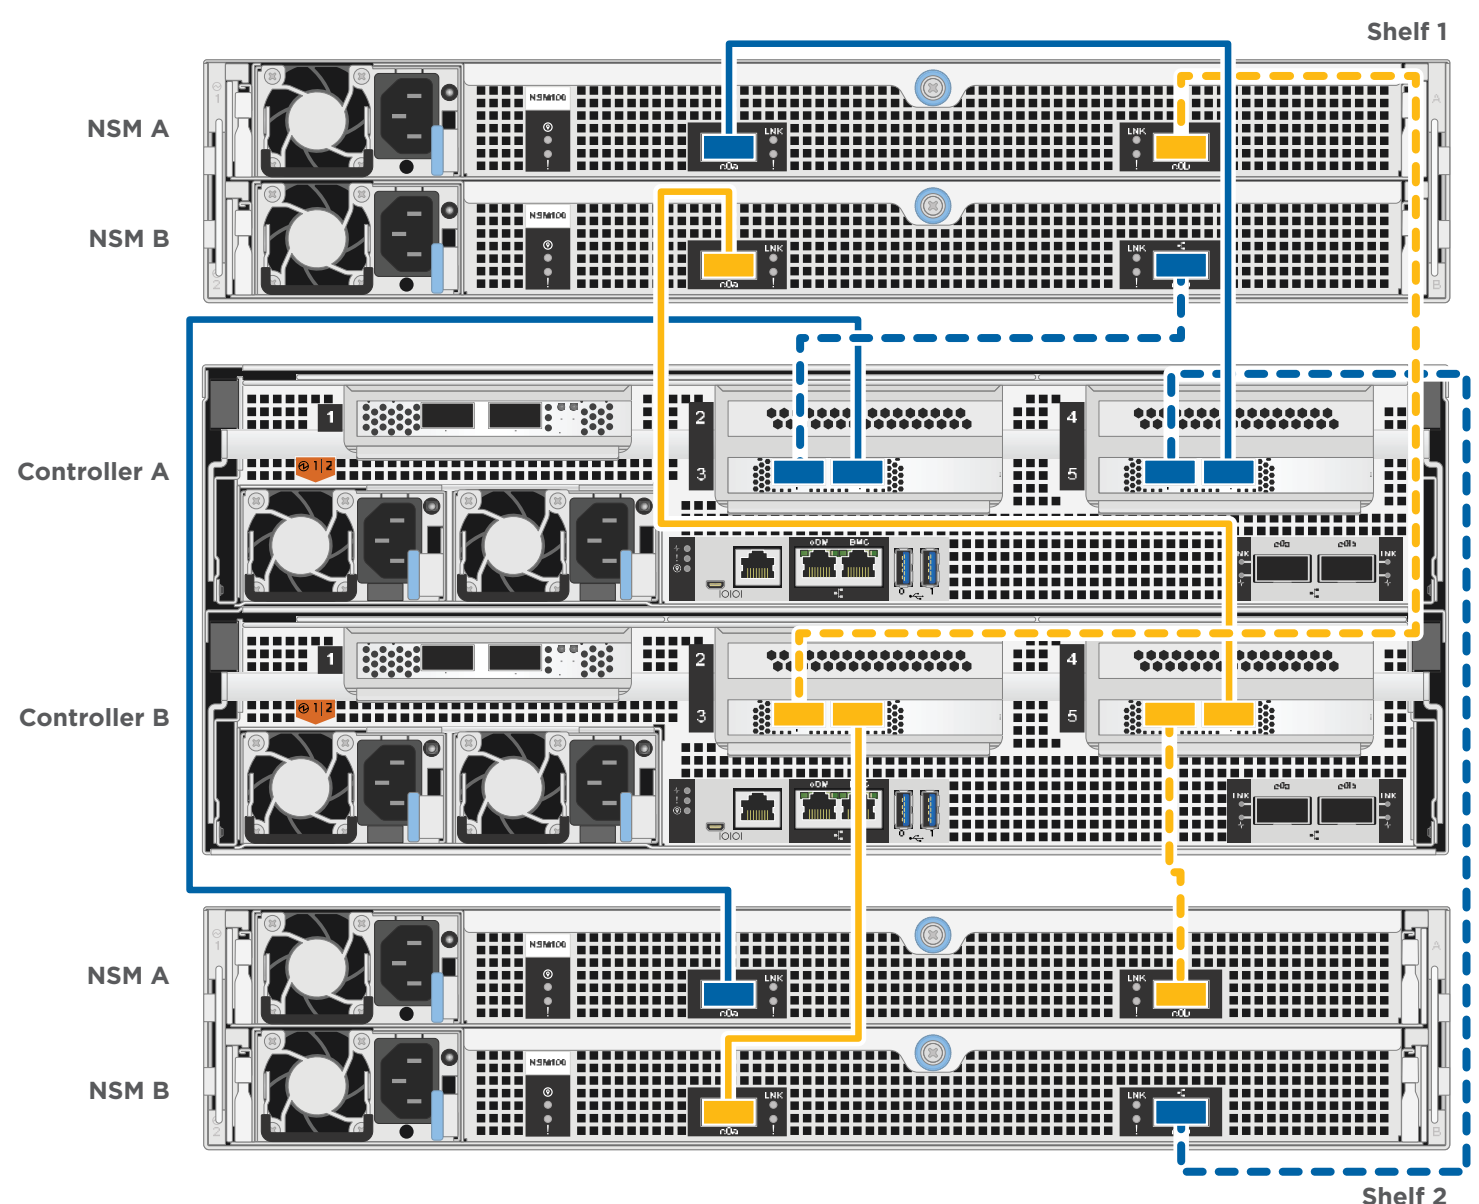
Shelf 1

NSM A

NSM100

LNK

e0a

LNK

e0b

NSM B

NSM100

LNK

e0a

LNK

Controller A

1

2

3

4

5

e0M

BMC

e0a

e0b

LNK

LNK

0

1

Controller B

1

2

3

4

5

e0M

e0a

e0b

LNK

LNK

0

1

NSM A

NSM100

LNK

e0a

LNK

e0b

NSM B

NSM100

LNK

e0a

LNK

Shelf 2